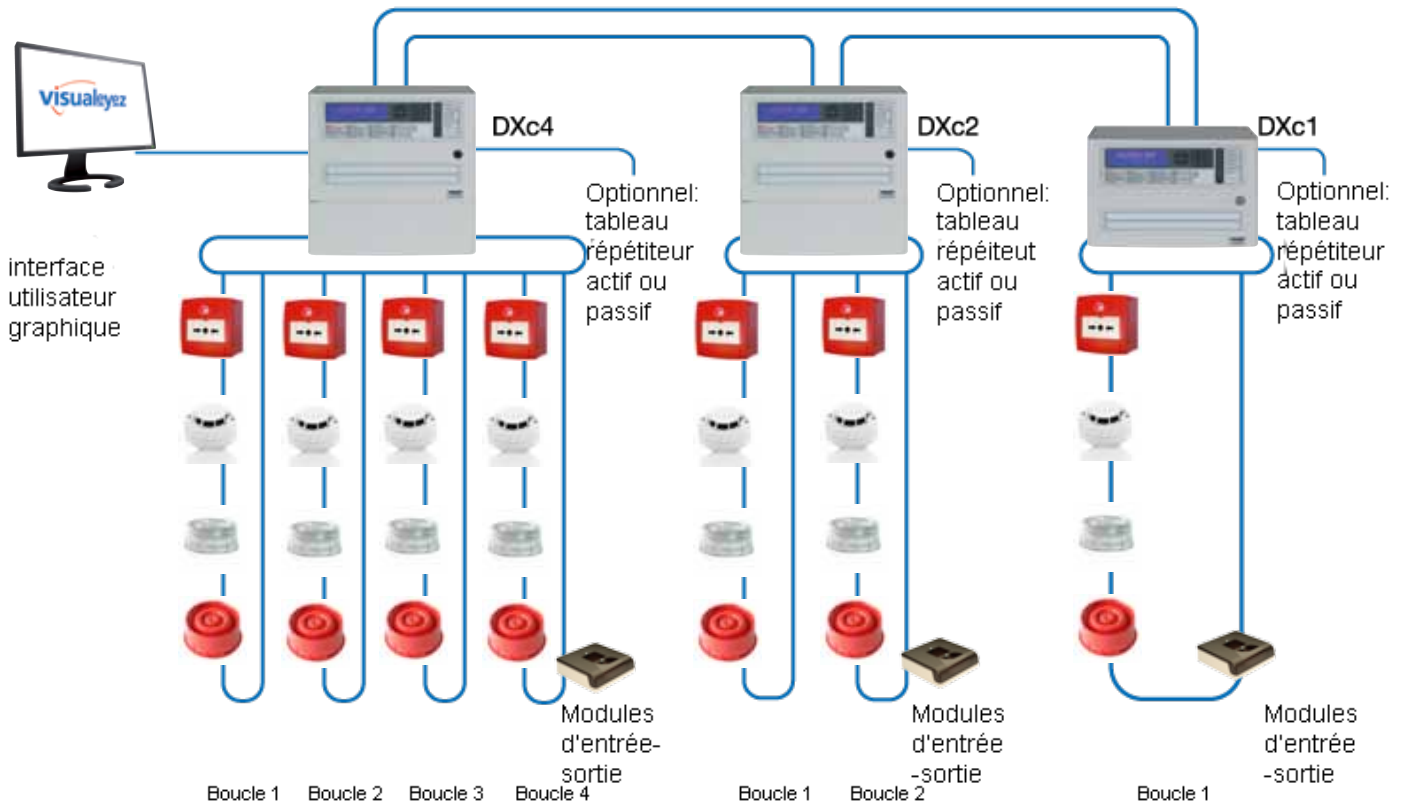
visualeyez

interface utilisateur graphique

DXc4

Optionnel: tableau répétiteur actif ou passif

DXc2

Optionnel: tableau répéiteut actif ou passif

DXc1

Optionnel: tableau répétiteur actif ou passif

Modules d'entrée-sortie

Modules d'entrée -sortie

Modules d'entrée -sortie

Boucle 1 Boucle 2 Boucle 3 Boucle 4

Boucle 1 Boucle 2

Boucle 1